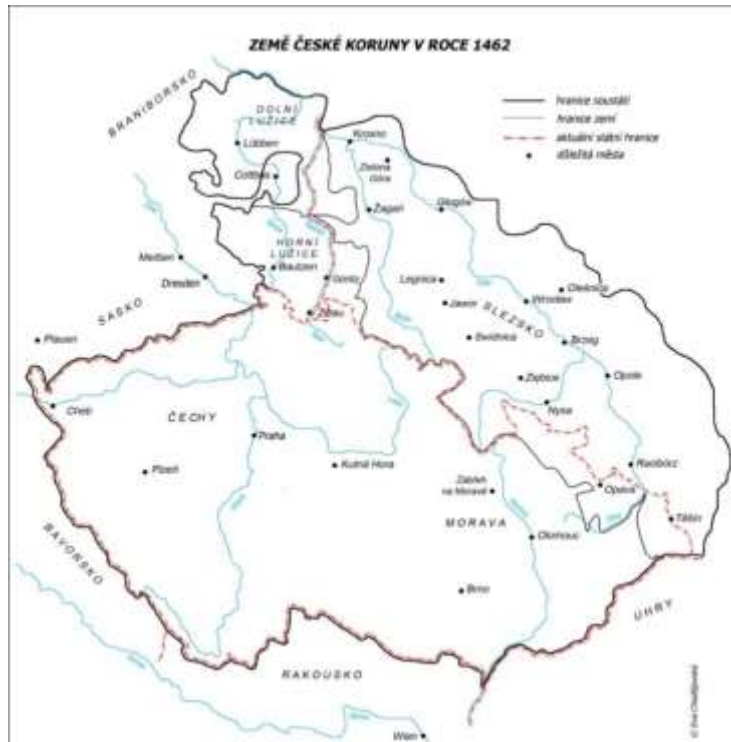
ZEMĚ ČESKÉ KORUNY V ROCE 1462

hranice soustátí
hranice zemí
aktuální státní hranice
středisá města

BRANIBORSKO
DOLNÍ LUŽICE
Lübben
Cottbus
Krosno
Zelená Hora
Zaháň
Hlohov
HORNÍ LUŽICE
Míšeň
Budyšín
Drážďany
Zhořelec
Lehnice
Olešnice
Javor
Vratislav
SASKO
SLEZSKO
Žitava
Svídnice
Břeh
Plavno
Ziębice
Opolí
Cheb
Nysa
ČECHY
Praha
Ratiboř
Plzeň
Kutná Hora
Zábřeh na Moravě
Opava
MORAVA
Těšín
Olomouc
BAVORSKO
Brno
UHRY
RAKOUSKO
Wien
© Eva Chodějovská